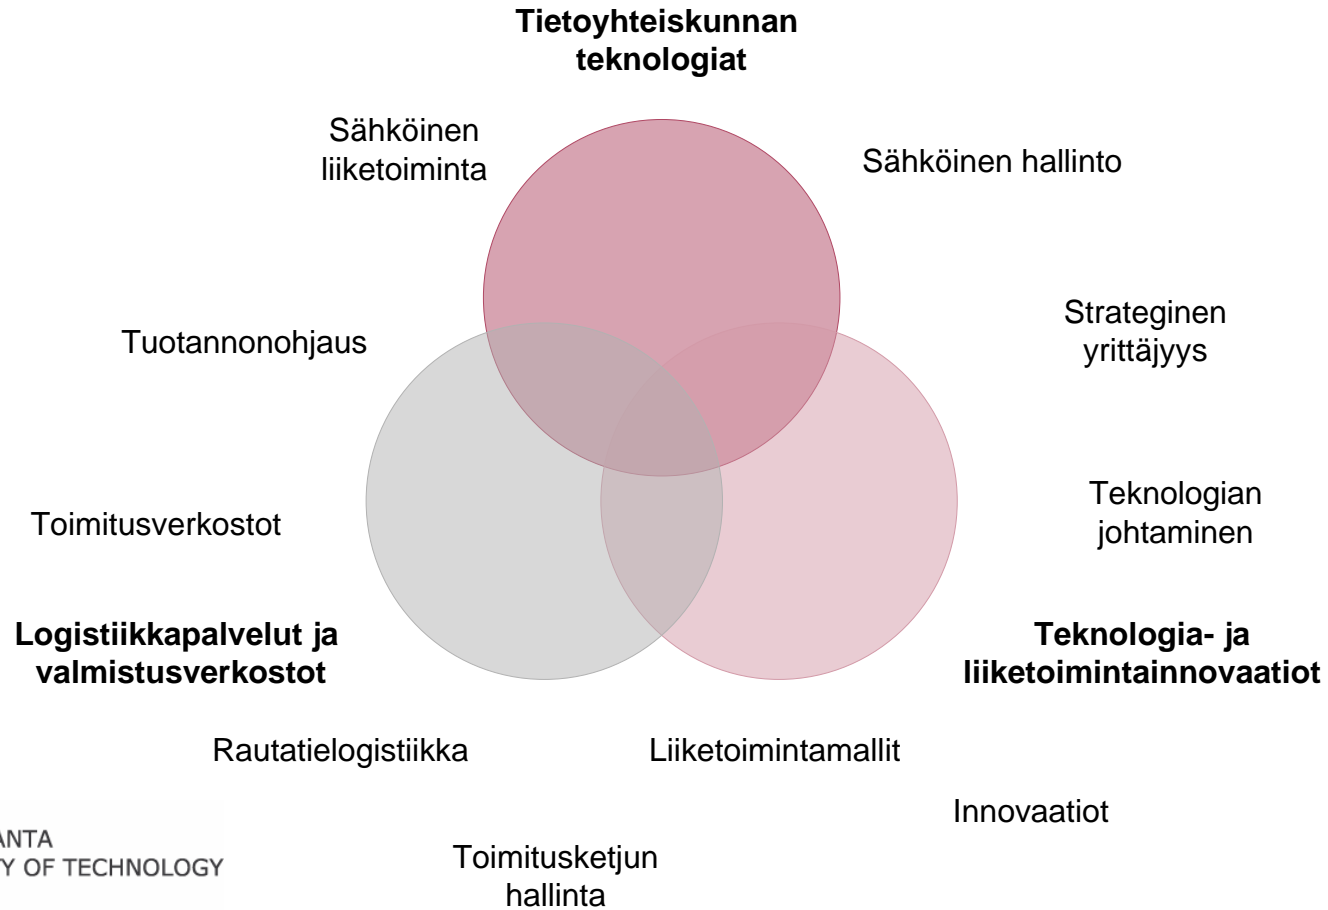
**Tietoyhteiskunnan teknologiat**

Sähköinen liiketoiminta

Sähköinen hallinto

Strateginen yrittäjyys

Tuotannonohjaus

Teknologian johtaminen

Toimitusverkostot

**Logistiikkapalvelut ja valmistusverkostot**

**Teknologia- ja liiketoimintainnovaatiot**

Rautatielogistiikka

Liiketoimintamallit

Innovaatiot

ANTA
Y OF TECHNOLOGY

Toimitusketjun hallinta